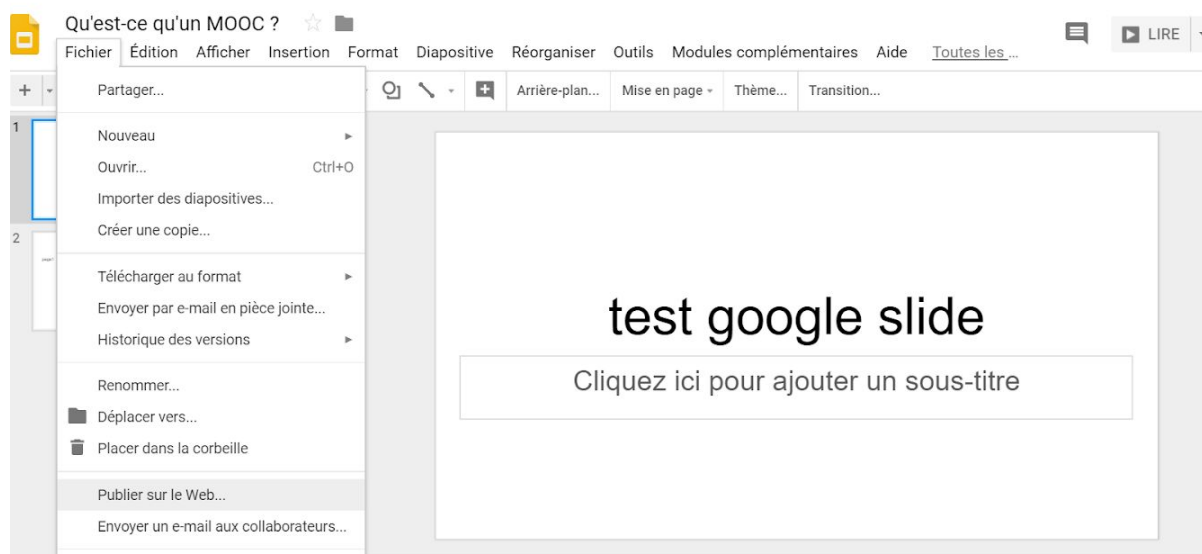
Qu'est-ce qu'un MOOC ?

Fichier Édition Afficher Insertion Format Diapositive Réorganiser Outils Modules complémentaires Aide Toutes les ...

LIRE

+

Arrière-plan... Mise en page Thème... Transition...

Partager...

Nouveau
Ouvrir... Ctrl+O
Importer des diapositives...
Créer une copie...

Télécharger au format
Envoyer par e-mail en pièce jointe...
Historique des versions

Renommer...
Déplacer vers...
Placer dans la corbeille

Publier sur le Web...
Envoyer un e-mail aux collaborateurs...

1

2

test google slide

Cliquez ici pour ajouter un sous-titre